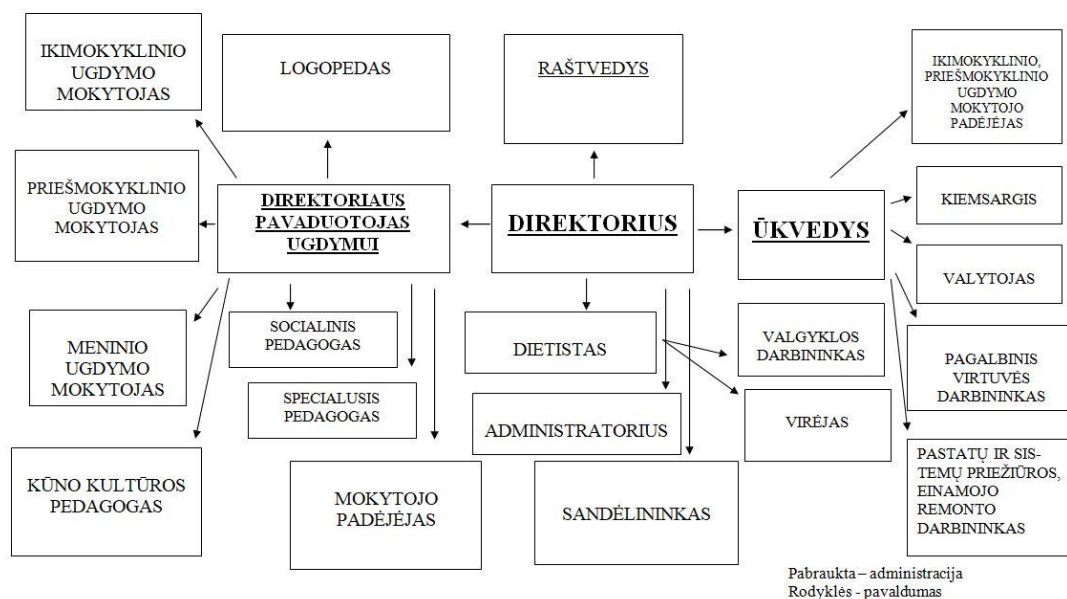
IKIMOKYKLINIO UGDYMO MOKYTOJAS

LOGOPEDAS

RAŠTVEDYS

IKIMOKYKLINIO, PRIEŠMOKYKLINIO UGDYMO MOKYTOJO PADĖJĖJAS

PRIEŠMOKYKLINIO UGDYMO MOKYTOJAS

DIREKTORIAUS PAVADUOTOJAS UGDYMUI

DIREKTORIUS

ŪKVEDYS

KIEMSARGIS

VALYTOJAS

MENINIO UGDYMO MOKYTOJAS

SOCIALINIS PEDAGOGAS

DIETISTAS

VALGYKLOS DARBININKAS

PAGALBINIS VIRTUVĖS DARBININKAS

SPECIALUSIS PEDAGOGAS

ADMINISTRATORIUS

VIRĖJAS

PASTATŲ IR SISTEMŲ PRIEŽIŪROS, EINAMOJO REMONTO DARBININKAS

KŪNO KULTŪROS PEDAGOGAS

MOKYTOJO PADĖJĖJAS

SANDĖLININKAS

Pabraukta – administracija
Rodyklės - pavaldumas